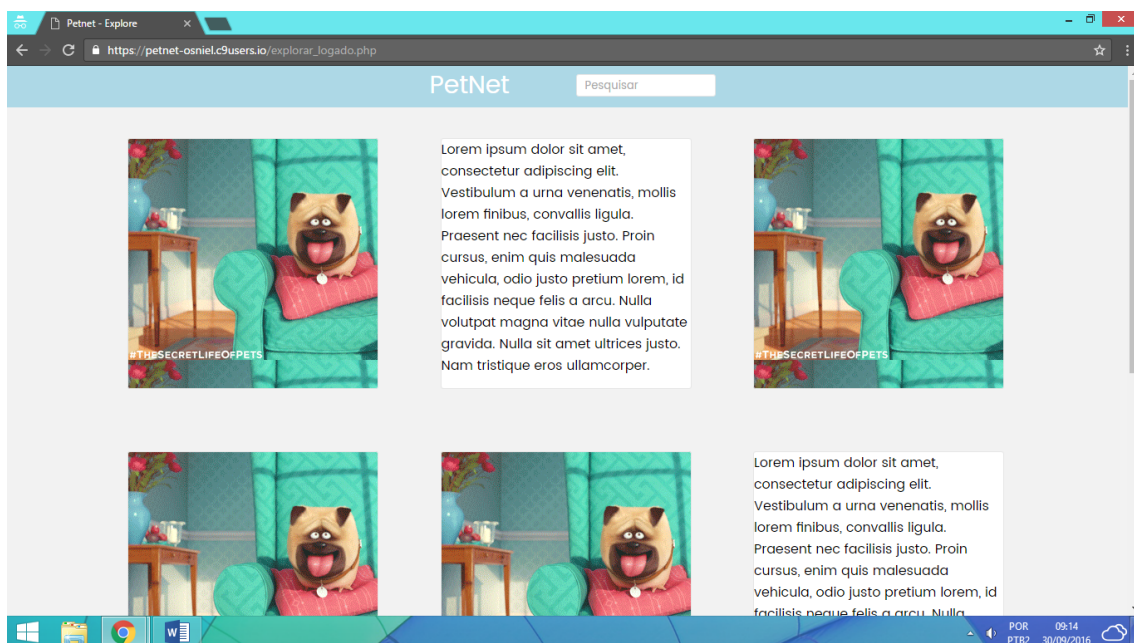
Petnet - Explore

https://petnet-osniel.c9users.io/explorar_logado.php

PetNet

Pesquisar

#THESECRETLIFEOFPETS

Lorem ipsum dolor sit amet, consectetur adipiscing elit. Vestibulum a urna venenatis, mollis lorem finibus, convallis ligula. Praesent nec facilisis justo. Proin cursus, enim quis malesuada vehicula, odio justo pretium lorem, id facilisis neque felis a arcu. Nulla volutpat magna vitae nulla vulputate gravida. Nulla sit amet ultrices justo. Nam tristique eros ullamcorper.

#THESECRETLIFEOFPETS

Lorem ipsum dolor sit amet, consectetur adipiscing elit. Vestibulum a urna venenatis, mollis lorem finibus, convallis ligula. Praesent nec facilisis justo. Proin cursus, enim quis malesuada vehicula, odio justo pretium lorem, id facilisis neque felis a arcu. Nulla

POR PTB2 09:14 30/09/2016